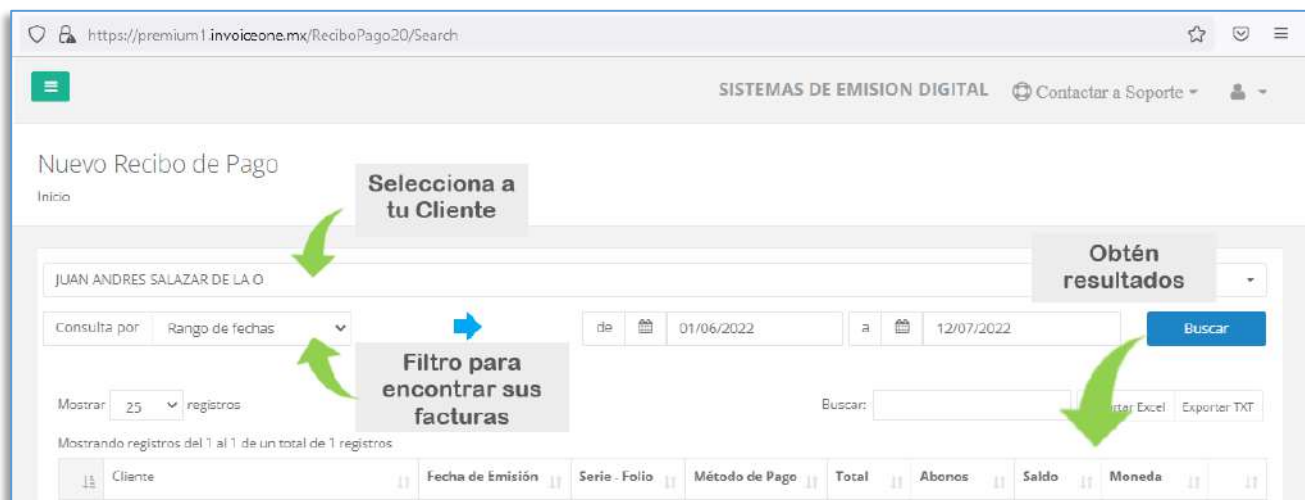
https://premium1.invoiceone.mx/ReciboPago20/Search

SISTEMAS DE EMISION DIGITAL Contactar a Soporte

Nuevo Recibo de Pago
Inicio

Selecciona a tu Cliente

JUAN ANDRES SALAZAR DE LA O

Obtén resultados

Consulta por Rango de fechas de 01/06/2022 a 12/07/2022 Buscar

Filtro para encontrar sus facturas

Mostrar 25 registros

Buscar:

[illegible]rtar Excel Exportar TXT

Mostrando registros del 1 al 1 de un total de 1 registros

| Cliente | Fecha de Emisión | Serie - Folio | Método de Pago | Total | Abonos | Saldo | Moneda | |
|---|---|---|---|---|---|---|---|---|